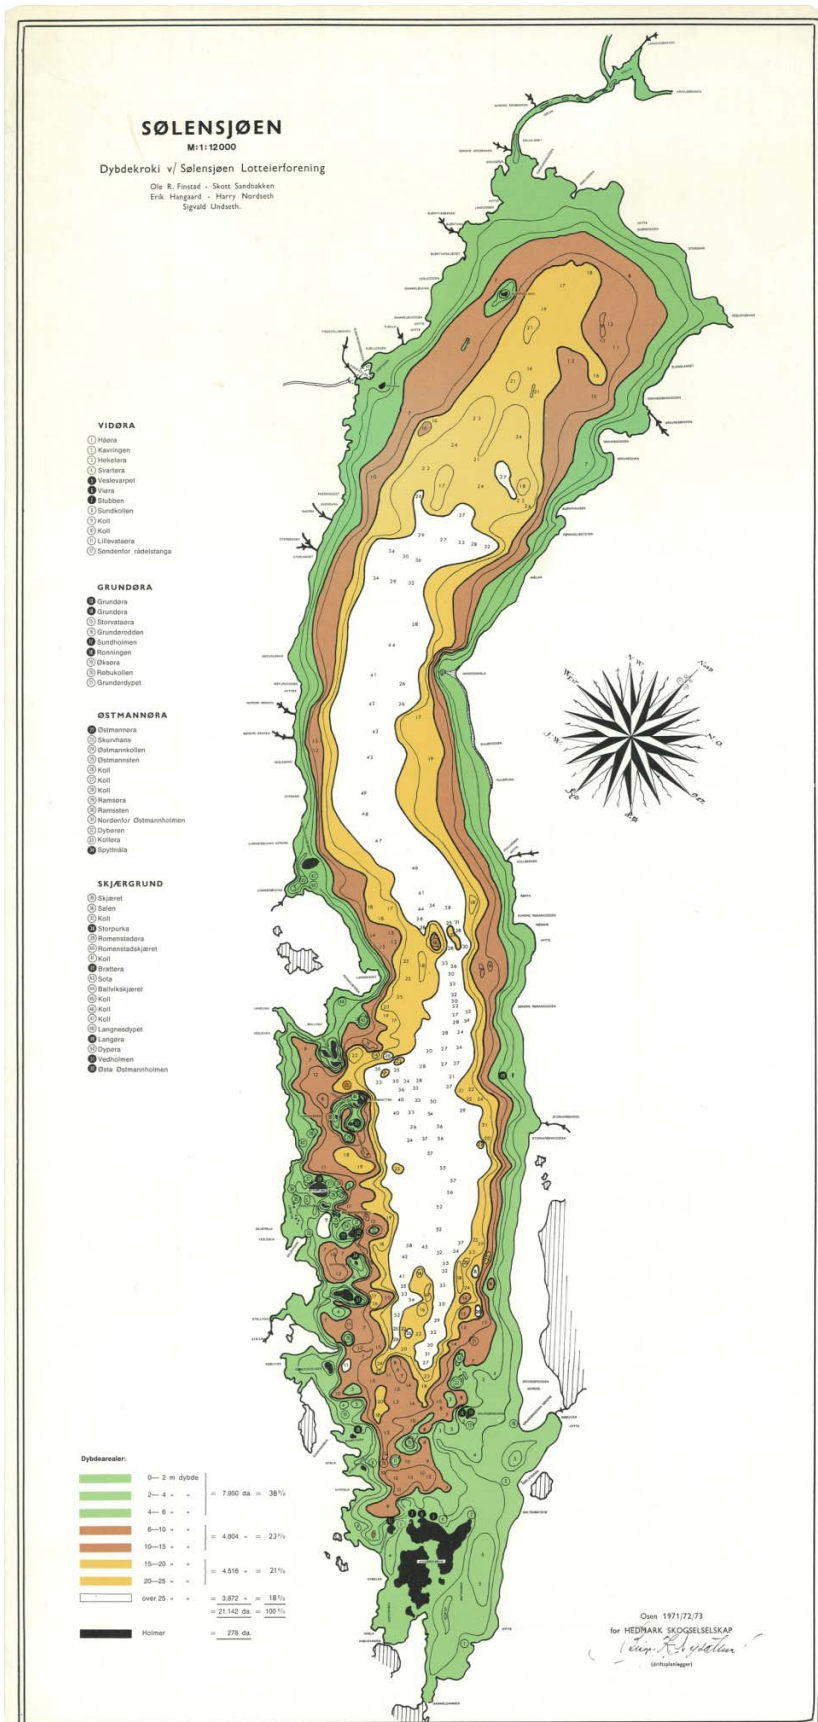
SØLENSJØEN
M:1:12000
Dybdekroki v/ Sølensjøen Lotteierforening
Ole R. Finstad - Skott Sandbakken
Erik Hangaard - Harry Nordseth
Sigvald Undseth.

VIDØRA
1 Håøra
2 Kavringen
3 Hekeløra
4 Svartøra
5 Veslevarpet
6 Vløra
7 Stubben
8 Sundkollen
9 Koll
10 Koll
11 Lillevataøra
12 Søndenfor rådelstanga

GRUNDØRA
13 Grundøra
14 Grundøra
15 Storvataøra
16 Grundørodden
17 Sundholmen
18 Ronningen
19 Økøra
20 Røbukollen
21 Grundørdypet

ØSTMANNØRA
22 Østmannøra
23 Skurvhans
24 Østmannkollen
25 Østmannsten
26 Koll
27 Koll
28 Koll
29 Ramsøra
30 Ramsten
31 Nordenfor Østmannholmen
32 Dybøren
33 Kolløra
34 Spyttnåla

SKJÆRGRUND
35 Skjæret
36 Salen
37 Koll
38 Storpurka
39 Romenstadøra
40 Romenstadskjæret
41 Koll
42 Brattøra
43 Sola
44 Ballvikskjæret
45 Koll
46 Koll
47 Koll
48 Langnesdypet
49 Langøra
50 Dypøra
51 Vedholmen
52 Østa Østmannholmen

Dybdearealer:
0— 2 m dybde
2— 4 — „
4— 6 — „ = 7.950 da. = 38 %
6—10 — „
10—15 — „ = 4.804 — = 23 %
15—20 — „
20—25 — „ = 4.516 — = 21 %
over 25 — „ = 3.872 — = 18 %
= 21.142 da. = 100 %
Holmer = 278 da.

N
NO
O
SO
S
SV
V
NV

Osen 1971/72/73
for HEDMARK SKOGSELSELSKAP
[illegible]
(driftsplanlegger)